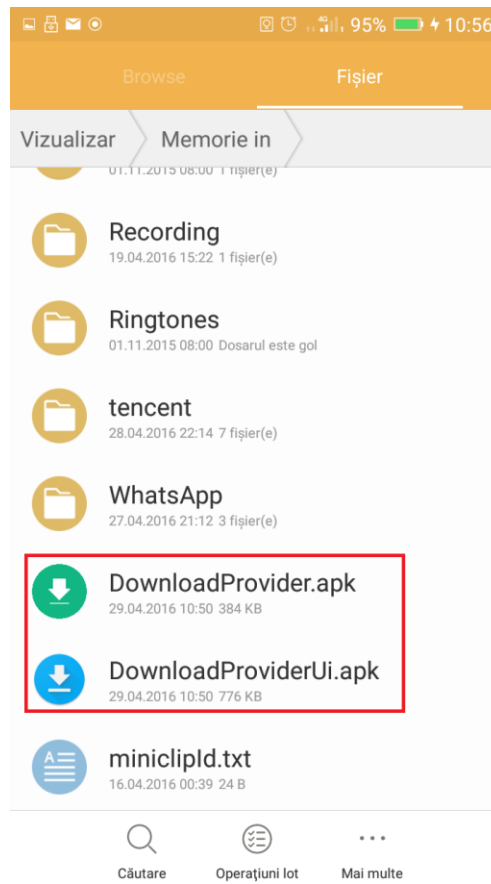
95% 10:56

Browse

Fişier

Vizualizar

Memorie in

01.11.2015 08:00 1 fişier(e)

Recording
19.04.2016 15:22 1 fişier(e)

Ringtones
01.11.2015 08:00 Dosarul este gol

tencent
28.04.2016 22:14 7 fişier(e)

WhatsApp
27.04.2016 21:12 3 fişier(e)

DownloadProvider.apk
29.04.2016 10:50 384 KB

DownloadProviderUi.apk
29.04.2016 10:50 776 KB

miniclipId.txt
16.04.2016 00:39 24 B

Căutare

Operaţiuni lot

Mai multe